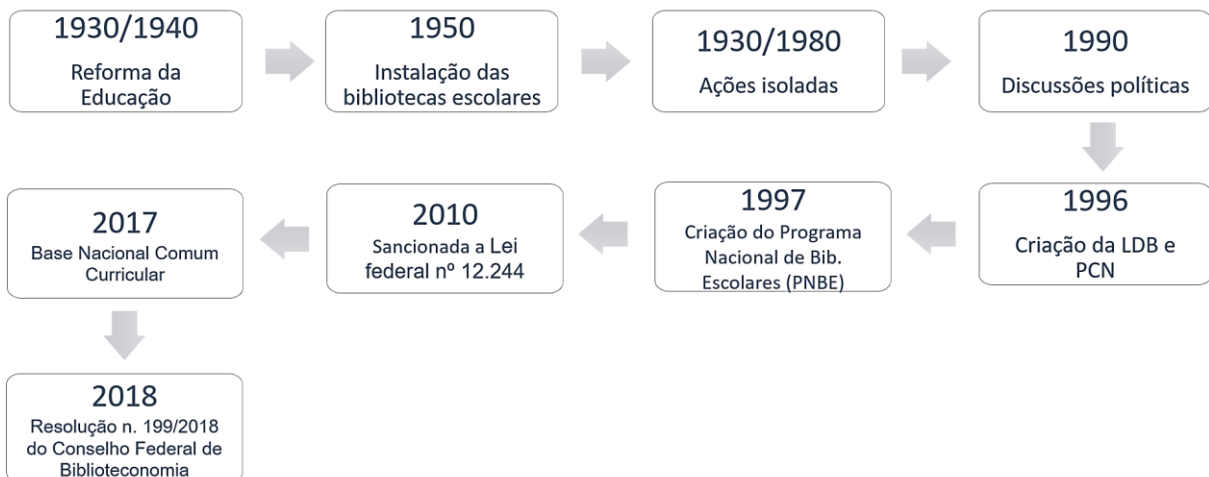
1930/1940
Reforma da Educação

1950
Instalação das bibliotecas escolares

1930/1980
Ações isoladas

1990
Discussões políticas

1996
Criação da LDB e PCN

1997
Criação do Programa Nacional de Bib. Escolares (PNBE)

2010
Sancionada a Lei federal nº 12.244

2017
Base Nacional Comum Curricular

2018
Resolução n. 199/2018 do Conselho Federal de Biblioteconomia